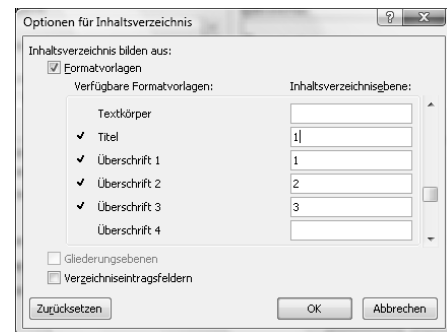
Optionen für Inhaltsverzeichnis

Inhaltsverzeichnis bilden aus:

Formatvorlagen

Verfügbare Formatvorlagen:

Inhaltsverzeichnisebene:

| | | |
|---|---|---|
| | Textkörper | |
| ✓ | Titel | 1 |
| ✓ | Überschrift 1 | 1 |
| ✓ | Überschrift 2 | 2 |
| ✓ | Überschrift 3 | 3 |
| | Überschrift 4 | |

Gliederungsebenen

Verzeichniseintragsfeldern

Zurücksetzen

OK

Abbrechen